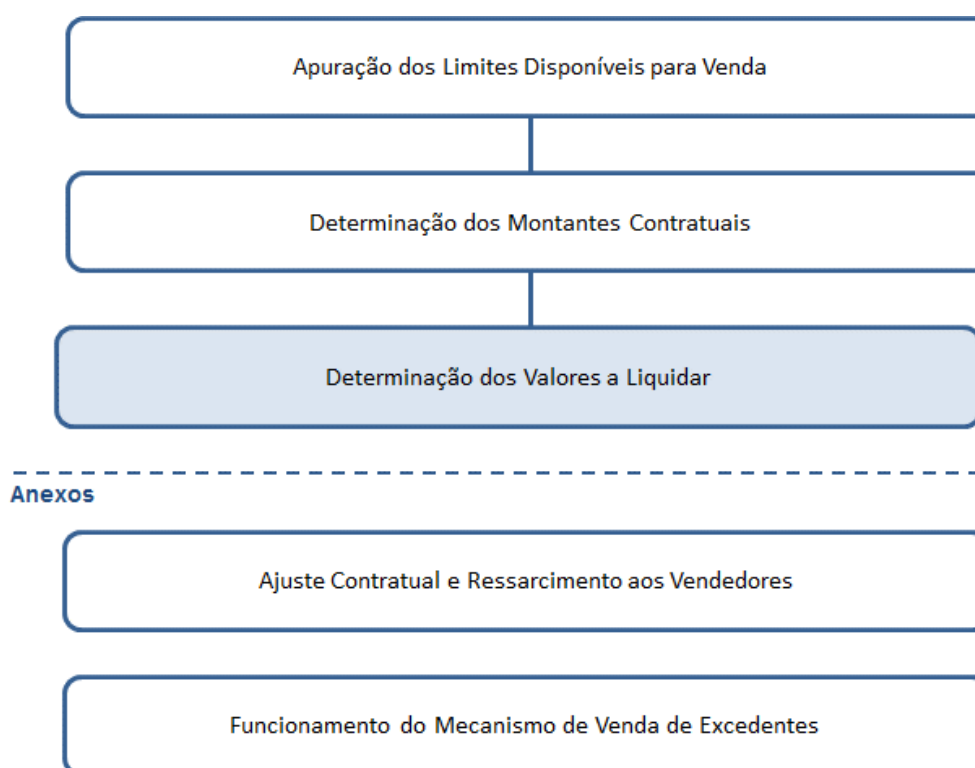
Apuração dos Limites Disponíveis para Venda

Determinação dos Montantes Contratuais

Determinação dos Valores a Liquidar

Anexos

Ajuste Contratual e Ressarcimento aos Vendedores

Funcionamento do Mecanismo de Venda de Excedentes